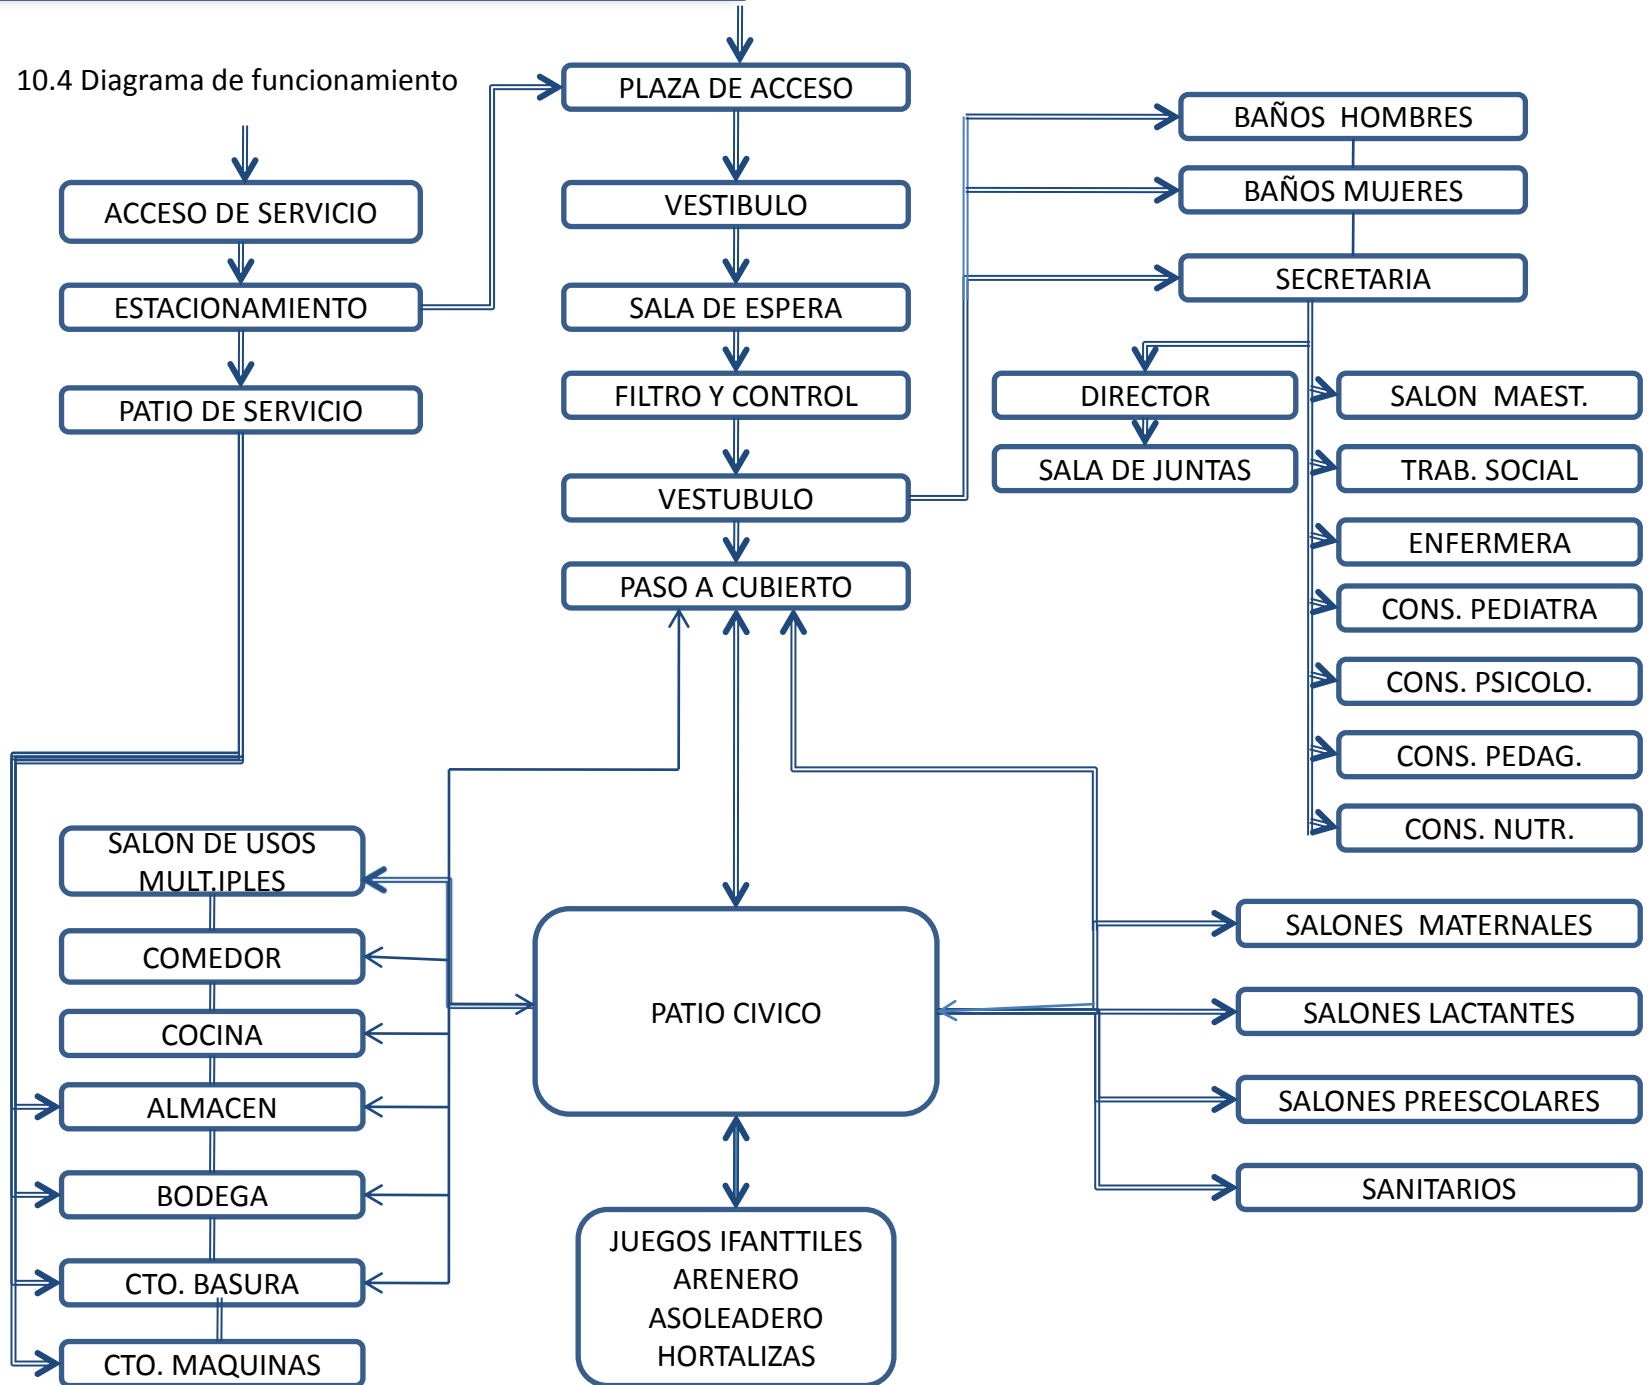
10.4 Diagrama de funcionamiento

PLAZA DE ACCESO
VESTIBULO
SALA DE ESPERA
FILTRO Y CONTROL
VESTUBULO
PASO A CUBIERTO

ACCESO DE SERVICIO
ESTACIONAMIENTO
PATIO DE SERVICIO

BAÑOS HOMBRES
BAÑOS MUJERES
SECRETARIA
DIRECTOR
SALA DE JUNTAS
SALON MAEST.
TRAB. SOCIAL
ENFERMERA
CONS. PEDIATRA
CONS. PSICOLO.
CONS. PEDAG.
CONS. NUTR.

SALON DE USOS MULT.IPLES
COMEDOR
COCINA
ALMACEN
BODEGA
CTO. BASURA
CTO. MAQUINAS

PATIO CIVICO

JUEGOS IFANTTILES
ARENERO
ASOLEADERO
HORTALIZAS

SALONES MATERNALES
SALONES LACTANTES
SALONES PREESCOLARES
SANITARIOS